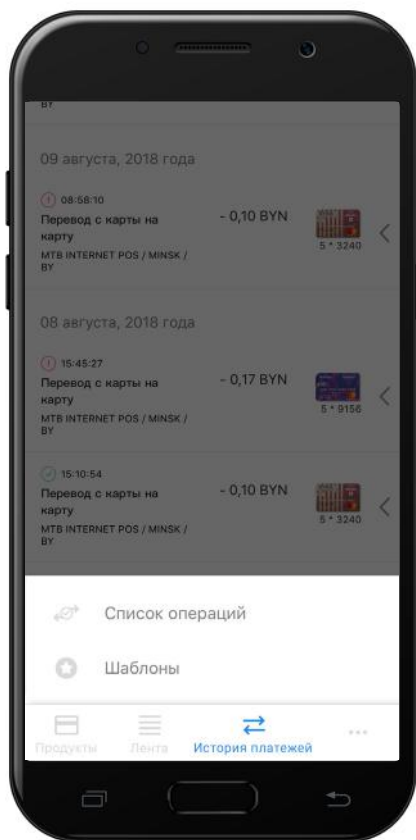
BY

09 августа, 2018 года

08:58:10
Перевод с карты на карту
MTB INTERNET POS / MINSK / BY
- 0,10 BYN
5 * 3240

08 августа, 2018 года

15:45:27
Перевод с карты на карту
MTB INTERNET POS / MINSK / BY
- 0,17 BYN
5 * 9156

15:10:54
Перевод с карты на карту
MTB INTERNET POS / MINSK / BY
- 0,10 BYN
5 * 3240

Список операций

Шаблоны

Продукты
Лента
История платежей
...